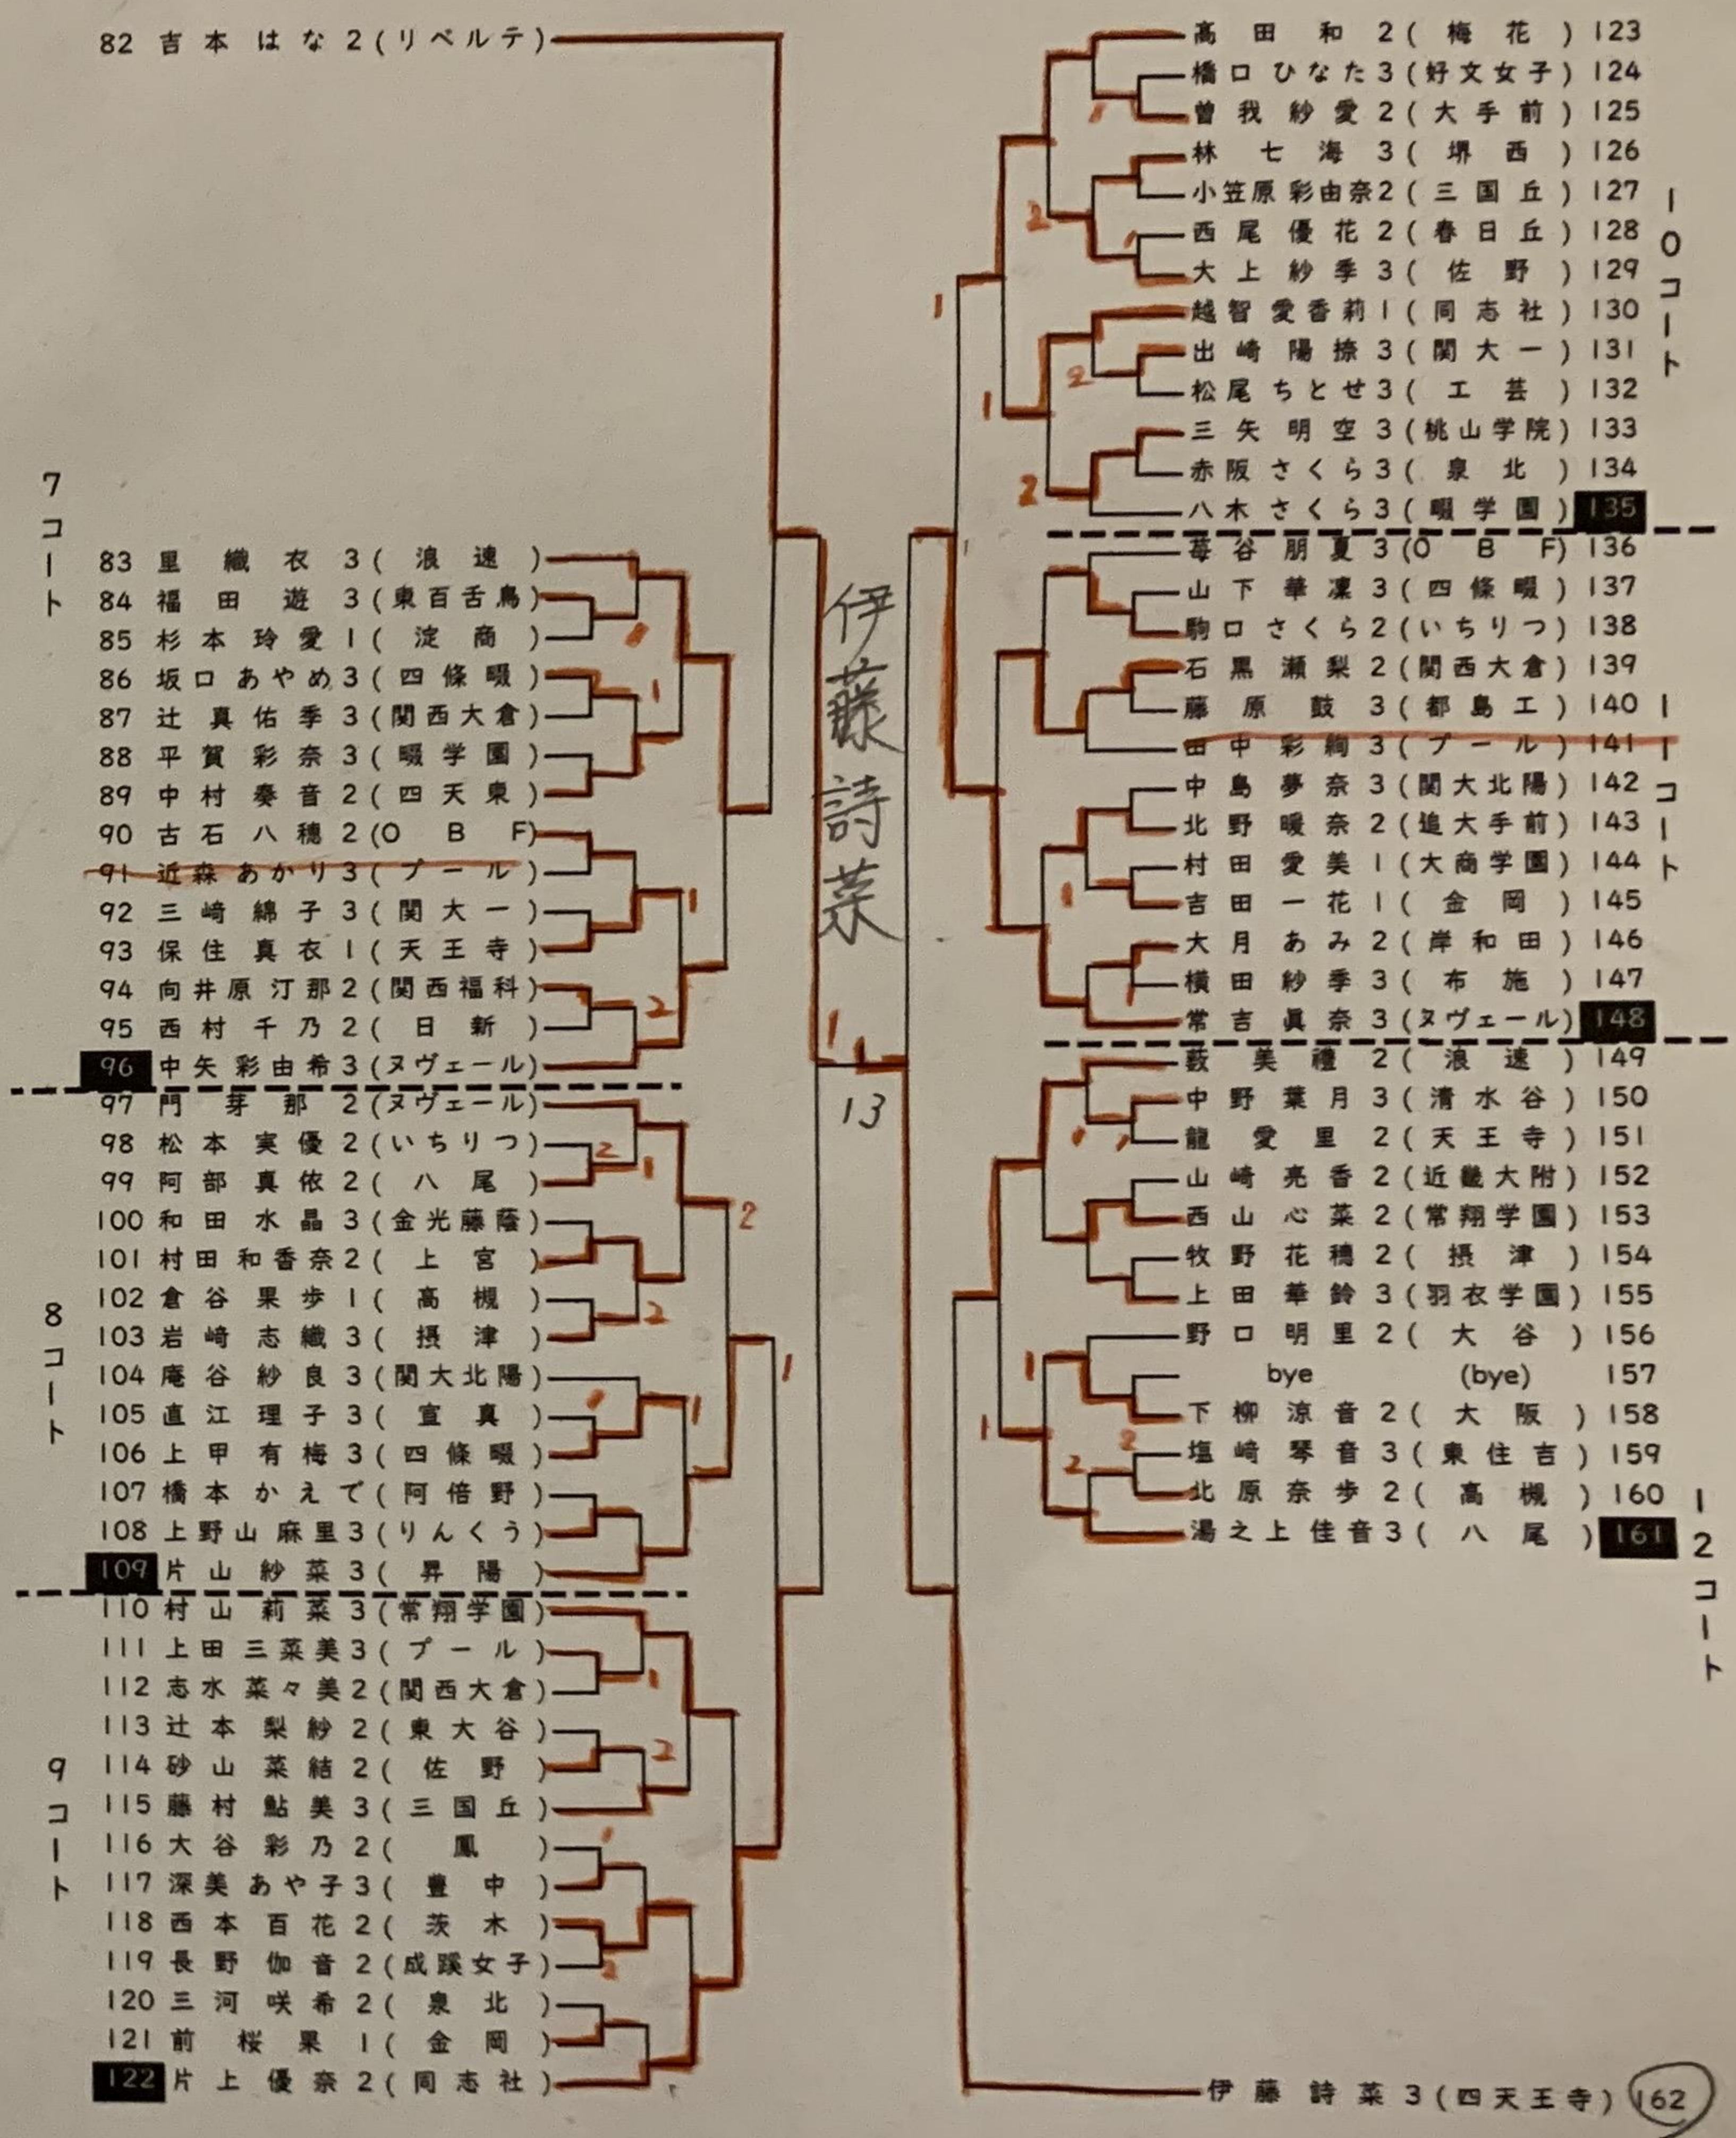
82 吉本はな 2(リベルテ)

7コート

83 里 織衣 3(浪速)
84 福田 遊 3(東百舌鳥)
85 杉本玲愛 1(淀商)
86 坂口あやめ 3(四條畷)
87 辻 真佑季 3(関西大倉)
88 平賀彩奈 3(暁学園)
89 中村奏音 2(四天東)
90 古石八穂 2(OBF)
91 近森あかり 3(プール)
92 三崎綿子 3(関大一)
93 保住真衣 1(天王寺)
94 向井原汀那 2(関西福科)
95 西村千乃 2(日新)
96 中矢彩由希 3(ヌヴェール)

8コート

97 門 芽那 2(ヌヴェール)
98 松本実優 2(いちりつ)
99 阿部真依 2(八尾)
100 和田水晶 3(金光藤蔭)
101 村田和香奈 2(上宮)
102 倉谷果歩 1(高槻)
103 岩崎志織 3(摂津)
104 庵谷紗良 3(関大北陽)
105 直江理子 3(宣真)
106 上甲有梅 3(四條畷)
107 橋本かえで(阿倍野)
108 上野山麻里 3(りんくう)
109 片山紗菜 3(昇陽)

9コート

110 村山莉菜 3(常翔学園)
111 上田三菜美 3(プール)
112 志水菜々美 2(関西大倉)
113 辻本梨紗 2(東大谷)
114 砂山菜結 2(佐野)
115 藤村鮎美 3(三国丘)
116 大谷彩乃 2(鳳)
117 深美あや子 3(豊中)
118 西本百花 2(茨木)
119 長野伽音 2(成蹊女子)
120 三河咲希 2(泉北)
121 前 桜果 1(金岡)
122 片上優奈 2(同志社)

伊藤詩菜

13

10コート

高田 和 2(梅花) 123
橋口ひなた 3(好文女子) 124
曽我紗愛 2(大手前) 125
林 七海 3(堺西) 126
小笠原彩由奈 2(三国丘) 127
西尾優花 2(春日丘) 128
大上紗季 3(佐野) 129
越智愛香莉 1(同志社) 130
出崎陽捺 3(関大一) 131
松尾ちとせ 3(工芸) 132
三矢明空 3(桃山学院) 133
赤阪さくら 3(泉北) 134
八木さくら 3(暁学園) 135

11コート

苺谷朋夏 3(OBF) 136
山下華凜 3(四條畷) 137
駒口さくら 2(いちりつ) 138
石黒瀬梨 2(関西大倉) 139
藤原 鼓 3(都島工) 140
田中彩絢 3(プール) 141
中島夢奈 3(関大北陽) 142
北野暖奈 2(追大手前) 143
村田愛美 1(大商学園) 144
吉田一花 1(金岡) 145
大月あみ 2(岸和田) 146
横田紗季 3(布施) 147
常吉眞奈 3(ヌヴェール) 148

12コート

藪 美禮 2(浪速) 149
中野葉月 3(清水谷) 150
龍 愛里 2(天王寺) 151
山崎亮香 2(近畿大附) 152
西山心菜 2(常翔学園) 153
牧野花穂 2(摂津) 154
上田華鈴 3(羽衣学園) 155
野口明里 2(大谷) 156
bye (bye) 157
下柳涼音 2(大阪) 158
塩崎琴音 3(東住吉) 159
北原奈歩 2(高槻) 160
湯之上佳音 3(八尾) 161

伊藤詩菜 3(四天王寺) 162

1 2 1 2 1 1 2 1 2 1 1 1 2 1 1 2 1 1 2 1 1 2 2 1 1 2 1 1 1 1 1 1 1 1 1 2 1 2 2